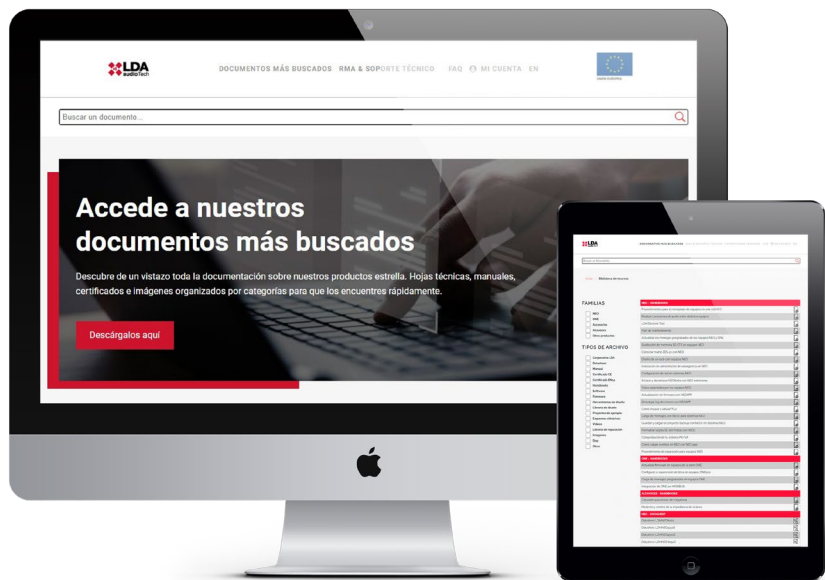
LDA audiotech

DOCUMENTOS MÁS BUSCADOS RMA & SOPORTE TÉCNICO FAQ MI CUENTA EN

Buscar un documento...

Accede a nuestros documentos más buscados

Descubre de un vistazo toda la documentación sobre nuestros productos estrella. Hojas técnicas, manuales, certificados e imágenes organizados por categorías para que los encuentres rápidamente.

Descárgalos aquí

LDA

FAMILIAS

NEO
ONE
Accesorios
Altavoces
Otros productos

TIPOS DE ARCHIVO

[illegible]